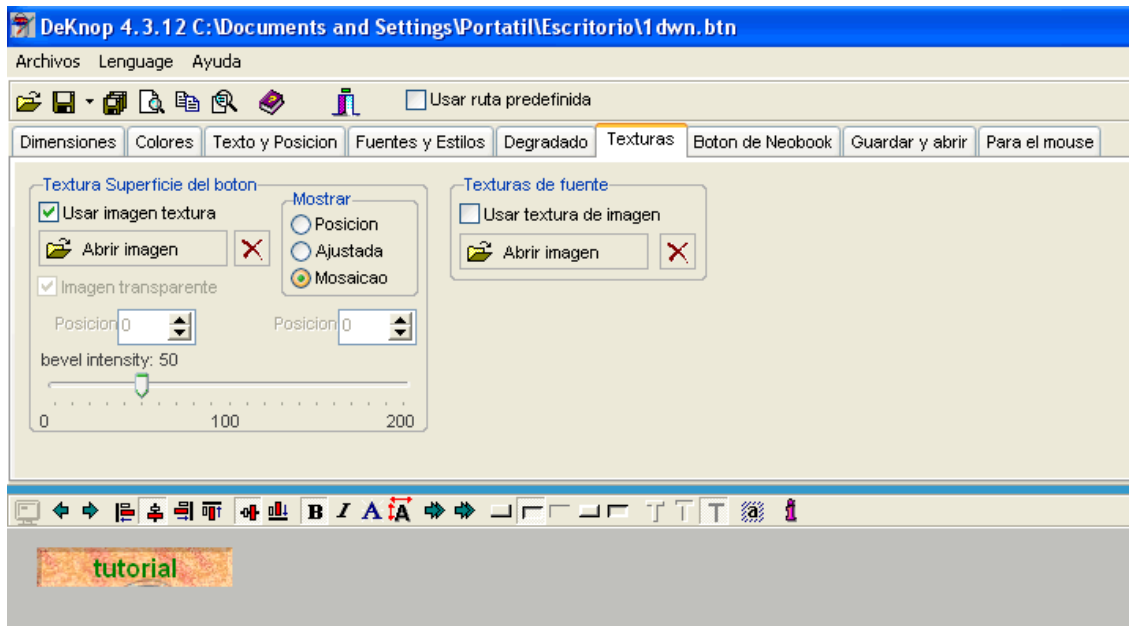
DeKnop 4.3.12 C:\Documents and Settings\Portatil\Escritorio\1dwn.btn

Archivos Lenguage Ayuda

Usar ruta predefinida

Dimensiones | Colores | Texto y Posicion | Fuentes y Estilos | Degradado | Texturas | Boton de Neobook | Guardar y abrir | Para el mouse

Textura Superficie del boton
Usar imagen textura
Abrir imagen
Imagen transparente
Mostrar
Posicion
Ajustada
Mosaicao
Posicion 0
Posicion 0
bevel intensity: 50
0 100 200

Texturas de fuente
Usar textura de imagen
Abrir imagen

B I A A

tutorial